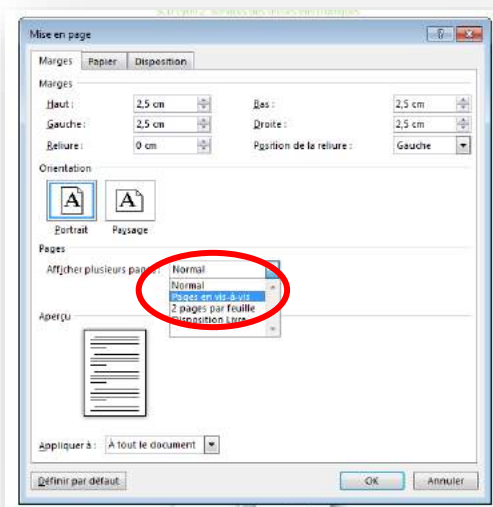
Mise en page

Marges | Papier | Disposition

Marges

Haut : 2,5 cm
Bas : 2,5 cm
Gauche : 2,5 cm
Droite : 2,5 cm
Reliure : 0 cm
Position de la reliure : Gauche

Orientation

Portrait
Paysage

Pages

Afficher plusieurs pages : Normal

Normal
Pages en vis-à-vis
2 pages par feuille
Disposition Livre

Aperçu

Appliquer à : À tout le document

Définir par défaut
OK
Annuler